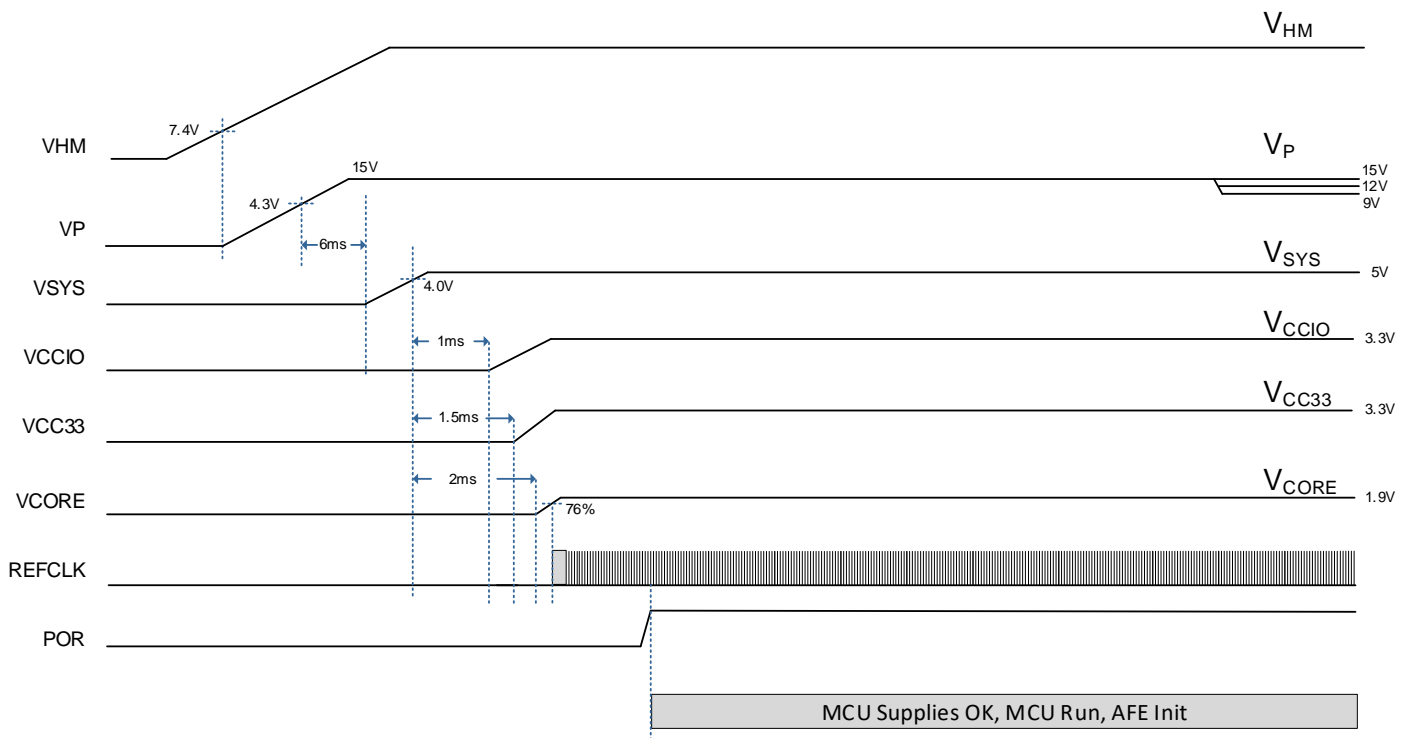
$V_{HM}$

7.4V

VHM

$V_P$

15V

15V
12V
9V

4.3V

VP

6ms

$V_{SYS}$

VSYS

4.0V

5V

$V_{CCIO}$

VCCIO

1ms

3.3V

$V_{CC33}$

VCC33

1.5ms

3.3V

$V_{CORE}$

VCORE

2ms

76%

1.9V

REFCLK

POR

MCU Supplies OK, MCU Run, AFE Init